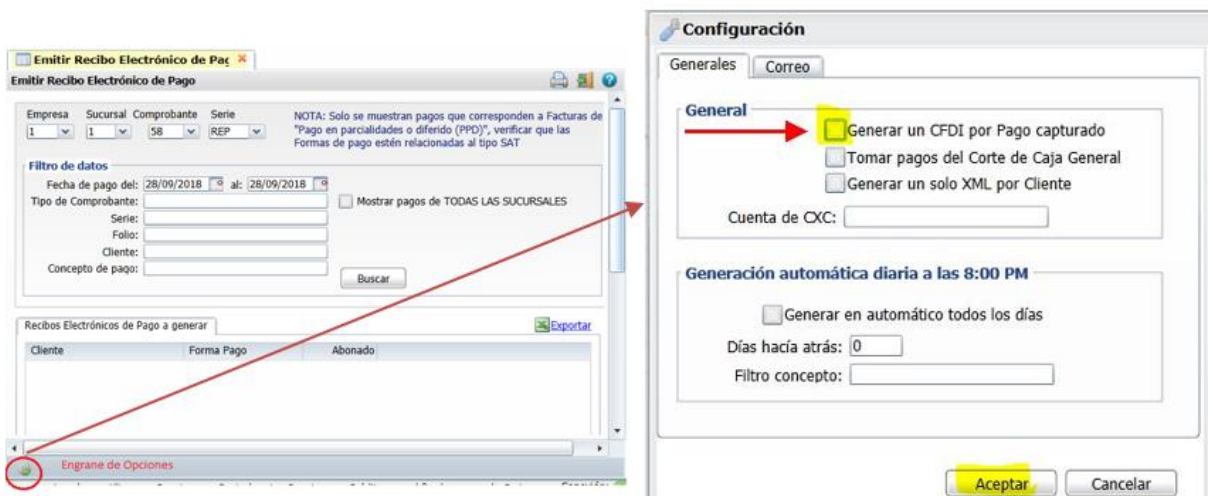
Emitir Recibo Electrónico de Pag

Emitir Recibo Electrónico de Pago

Empresa
1

Sucursal
1

Comprobante
58

Serie
REP

NOTA: Solo se muestran pagos que corresponden a Facturas de "Pago en parcialidades o diferido (PPD)", verificar que las Formas de pago estén relacionadas al tipo SAT

Filtro de datos

Fecha de pago del: 28/09/2018 al: 28/09/2018

Tipo de Comprobante:

Mostrar pagos de TODAS LAS SUCURSALES

Serie:

Folio:

Cliente:

Concepto de pago:

Buscar

Recibos Electrónicos de Pago a generar

Exportar

| Cliente | Forma Pago | Abonado |
|---|---|---|

Engrane de Opciones

Configuración

Generales

Correo

General

Generar un CFDI por Pago capturado

Tomar pagos del Corte de Caja General

Generar un solo XML por Cliente

Cuenta de CXC:

Generación automática diaria a las 8:00 PM

Generar en automático todos los días

Días hacia atrás: 0

Filtro concepto:

Aceptar

Cancelar